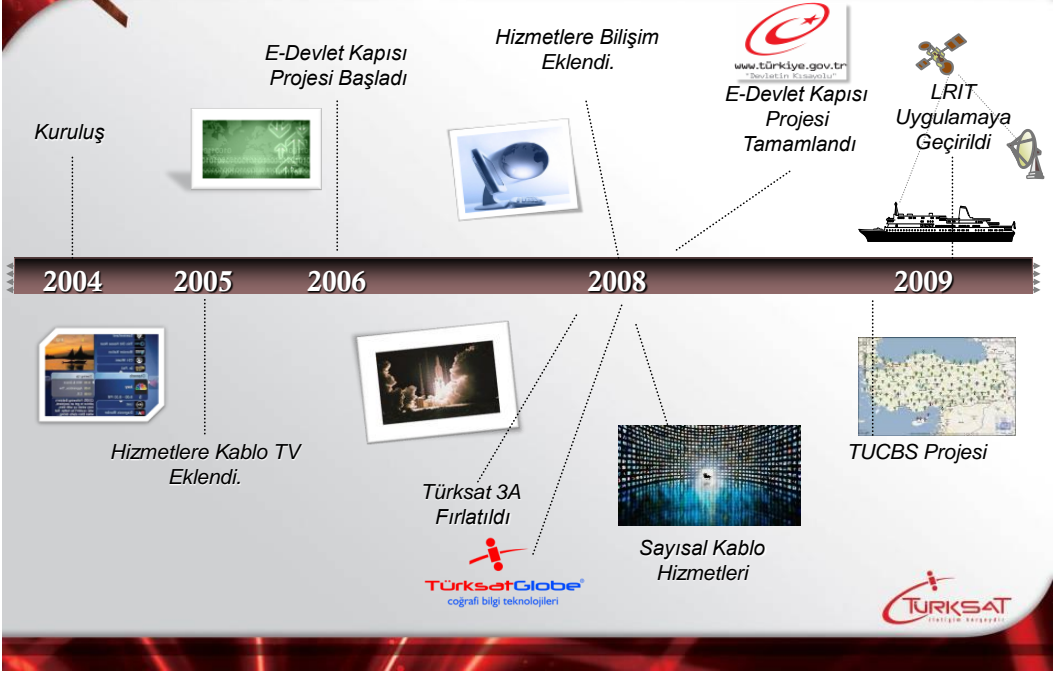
Kuruluş

E-Devlet Kapısı Projesi Başladı

Hizmetlere Bilişim Eklendi.

www.türkiye.gov.tr
"Devletin Kısayolu"

E-Devlet Kapısı Projesi Tamamlandı

LRIT Uygulamaya Geçirildi

2004 2005 2006 2008 2009

Hizmetlere Kablo TV Eklendi.

Türksat 3A Fırlatıldı

TürksatGlobe®
coğrafi bilgi teknolojileri

Sayısal Kablo Hizmetleri

TUCBS Projesi

TÜRKSAT
iletişim köprüsü